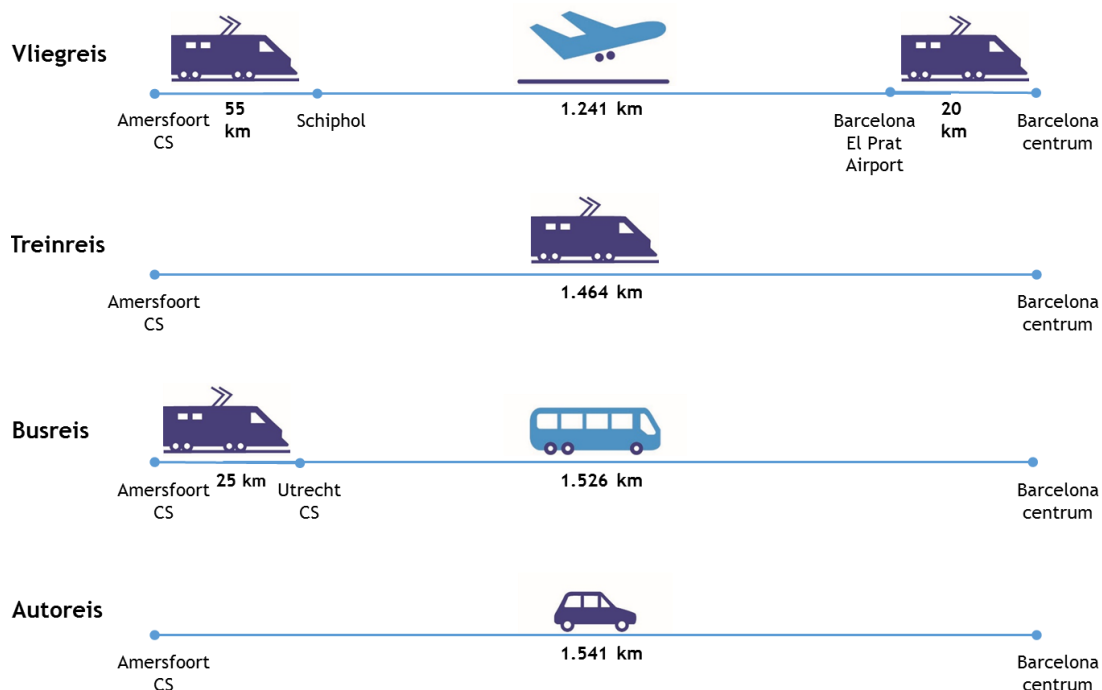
Vliegreis

Amersfoort CS
55 km
Schiphol
1.241 km
Barcelona El Prat Airport
20 km
Barcelona centrum

Treinreis

Amersfoort CS
1.464 km
Barcelona centrum

Busreis

Amersfoort CS
25 km
Utrecht CS
1.526 km
Barcelona centrum

Autoreis

Amersfoort CS
1.541 km
Barcelona centrum